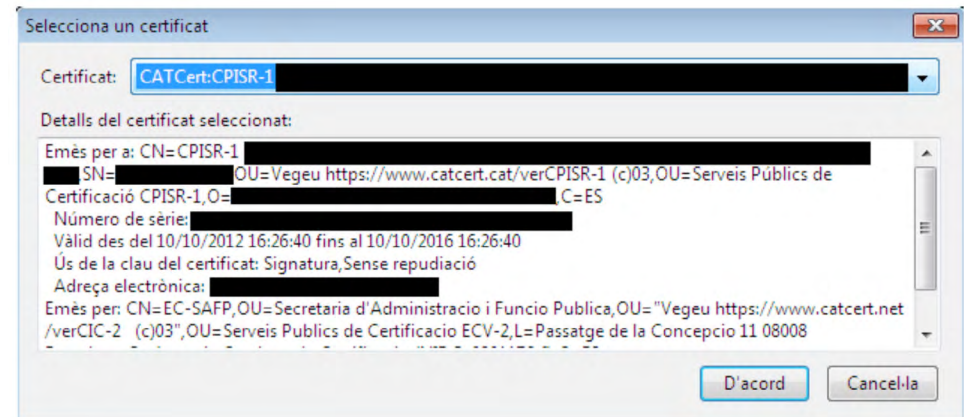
Selecciona un certificat

Certificat: CATCert:CPISR-1

Detalls del certificat seleccionat:

Emès per a: CN=CPISR-1 ,SN= OU=Vegeu https://www.catcert.cat/verCPISR-1 (c)03,OU=Serveis Públics de Certificació CPISR-1,O= ,C=ES
Número de sèrie:
Vàlid des del 10/10/2012 16:26:40 fins al 10/10/2016 16:26:40
Ús de la clau del certificat: Signatura,Sense repudiació
Adreça electrònica:
Emès per: CN=EC-SAFP,OU=Secretaria d'Administracio i Funcio Publica,OU="Vegeu https://www.catcert.net /verCIC-2 (c)03",OU=Serveis Publics de Certificacio ECV-2,L=Passatge de la Concepcio 11 08008

D'acord
Cancel·la